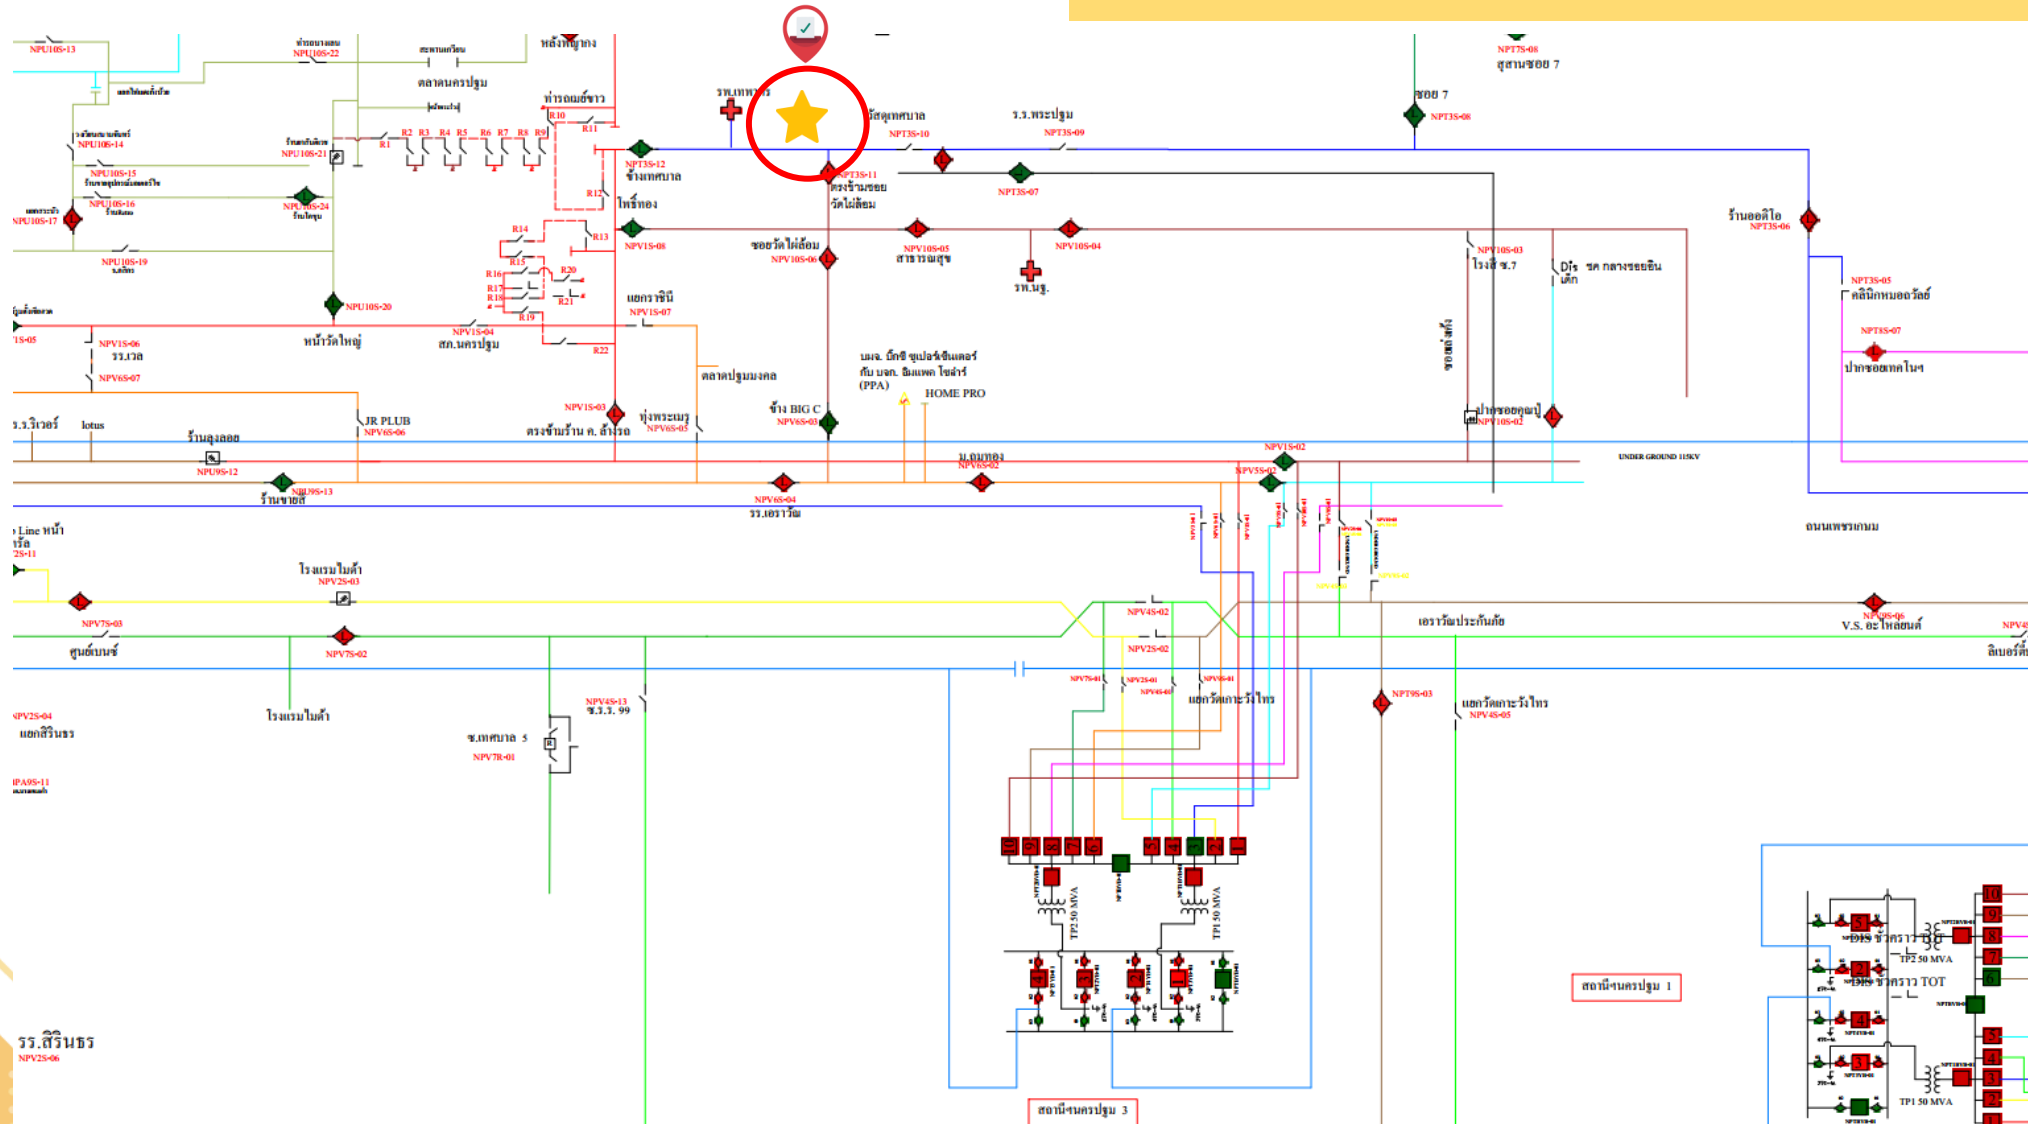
NPU10S-13
ท่าตลาดแสน
NPU10S-22
สะพานเหรียญ
หลังพญากง
ตลาดนครปฐม
ท่าธงมหาธาตุ
รพ.เทพากร
วัดดุสิตาราม
ร.ร.พระปฐม
ซอย 7
NPT7S-08
สุสานซอย 7
NPU10S-14
R1 R2 R3 R4 R5 R6 R7 R8 R9 R10 R11
NPU10S-21
NPT3S-12
ข้างเทศบาล
NPT3S-10
NPT3S-09
NPT3S-08
NPT3S-11
ตรงข้ามซอย
วัดไผ่ล้อม
NPU10S-15
NPU10S-16
NPU10S-17
NPU10S-24
R12
ไทรทอง
NPT3S-07
ร้านออดิโอ
NPT3S-06
R13 R14 R15 R16 R17 R18 R19 R20 R21
NPV1S-08
ซอยวัดไผ่ล้อม
NPV10S-06
NPV10S-05
สาธารณสุข
NPV10S-04
NPU10S-19
NPV10S-03
โรงรถ ซ.7
Dis ชค กลางชอยยิน
รพ.นฐ.
NPT3S-05
คลินิกหมออรัญ
NPU10S-20
แยกราชินี
NPV1S-07
NPT8S-07
ปากซอยเทคโนฯ
1S-05
NPV1S-06
ร.ร.ไวล
NPV1S-04
หน้าวัดใหญ่
สภ.นครปฐม
R22
ตลาดปฐมมงคล
บมจ. บิ๊กซี ซูเปอร์เซ็นเตอร์ กับ บจก. อีแพค ไซล่าร์ (PPA)
HOME PRO
NPV6S-07
ร.ร.ริเวอร์
lotus
JR PLUB
NPV6S-06
ร้านลูกลอย
NPV1S-03
ตรงข้ามร้าน ค. สำเร็จ
ทุ่งพระเมรุ
NPV6S-05
ข้าง BIG C
NPV6S-03
ปากซอยคุณปู่
NPV10S-02
NPV1S-02
UNDER GROUND 115KV
NPU9S-12
ม.ฉิมทอง
NPV6S-02
NPV5S-02
NPU9S-13
ร้านขายดี
NPV6S-04
ร.ร.เอราวัณ
Line หน้า
ถนนเพชรเกษม
โรงแรมไมด้า
NPV2S-03
NPV7S-03
NPV4S-02
เอราวัณประกันภัย
V.S. อะไหล่ยนต์
NPV9S-06
ศูนย์เบนซ์
NPV7S-02
NPV2S-02
ลิเบอร์ตี้
NPV2S-04
แยกสิรินธร
โรงแรมไมด้า
NPV4S-13
ซ.ร.ร. 99
ซ.เทศบาล 5
NPV7R-01
แยกวัดเกาะวังไทร
NPT9S-03
แยกวัดเกาะวังไทร
NPV4S-05
PA9S-11
TP2 50 MVA
TP1 50 MVA
DIS ข้างราว TOT
TP2 50 MVA
DIS ข้างราว TOT
TP1 50 MVA
สถานีฯนครปฐม 1
รร.สิรินธร
NPV2S-06
สถานีฯนครปฐม 3